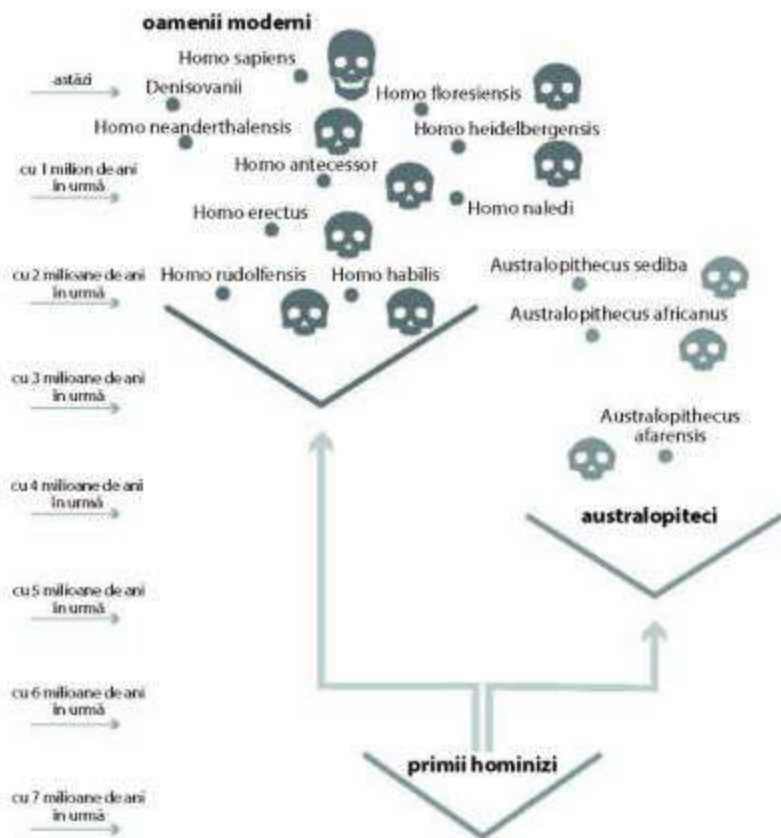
oamenii moderni

Homo sapiens

astăzi

Denisovanii

Homo floresiensis

Homo neanderthalensis

Homo heidelbergensis

cu 1 milion de ani în urmă

Homo antecessor

Homo naledi

Homo erectus

cu 2 milioane de ani în urmă

Homo rudolfensis

Homo habilis

Australopithecus sediba

Australopithecus africanus

cu 3 milioane de ani în urmă

Australopithecus afarensis

cu 4 milioane de ani în urmă

australopiteci

cu 5 milioane de ani în urmă

cu 6 milioane de ani în urmă

primii hominizi

cu 7 milioane de ani în urmă